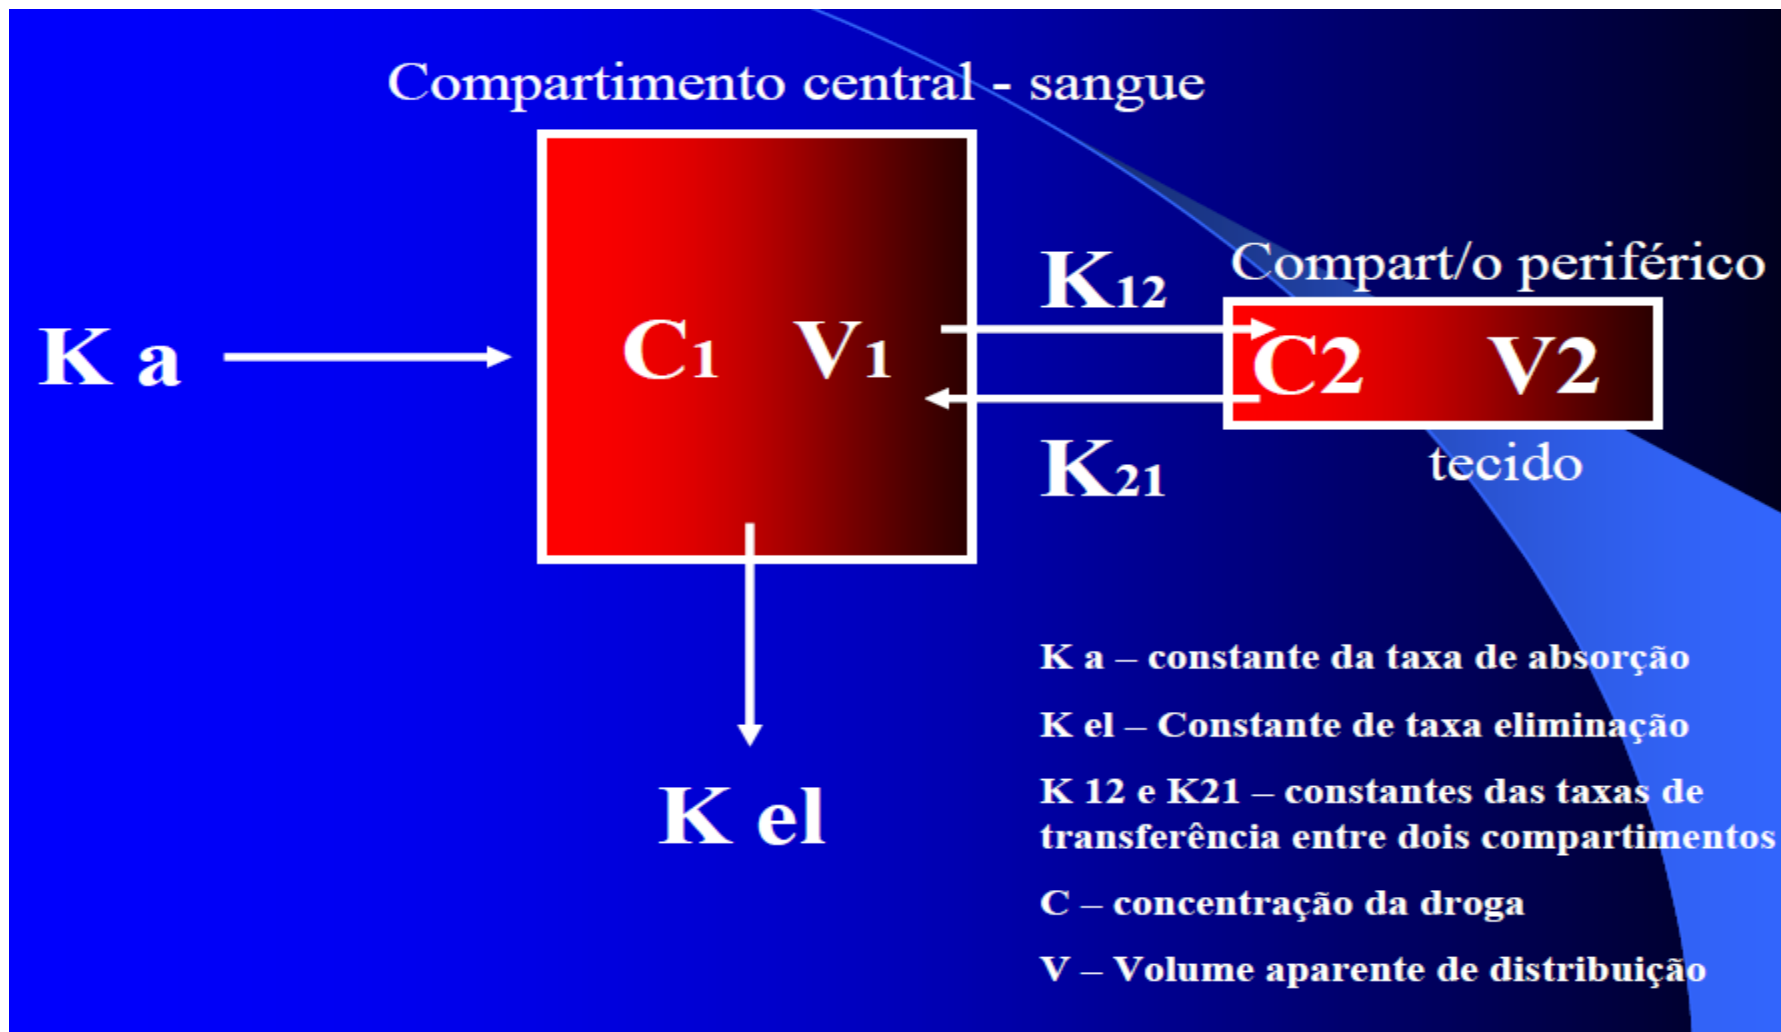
Compartimento central - sangue

K a

C1 V1

K12

K21

Compart/o periférico

C2 V2

tecido

K el

K a – constante da taxa de absorção

K el – Constante de taxa eliminação

K 12 e K21 – constantes das taxas de transferência entre dois compartimentos

C – concentração da droga

V – Volume aparente de distribuição